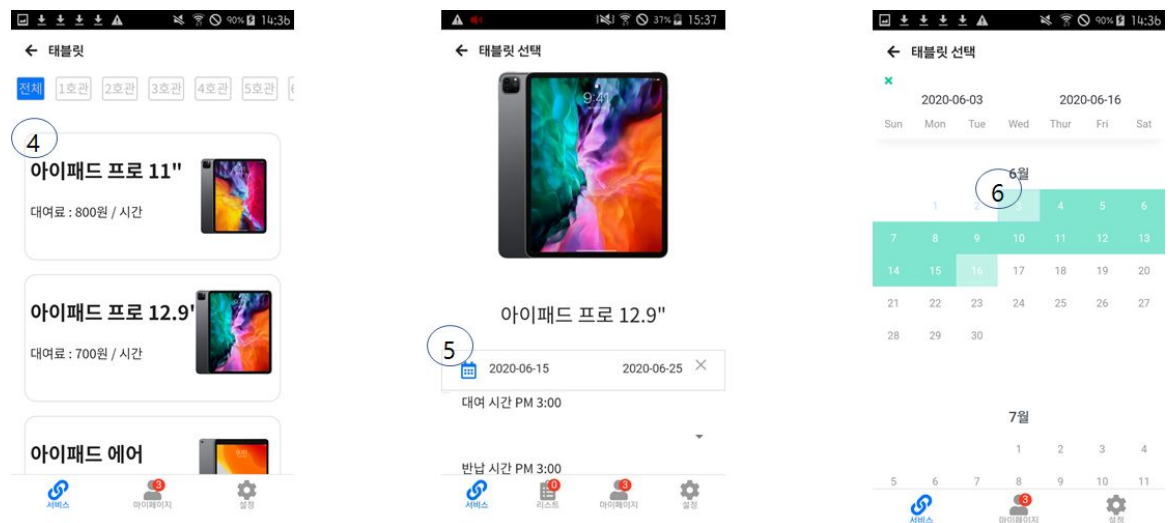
90% 14:36

← 태블릿

전체 1호관 2호관 3호관 4호관 5호관

4

아이패드 프로 11"

대여료 : 800원 / 시간

아이패드 프로 12.9'

대여료 : 700원 / 시간

아이패드 에어

서비스 3 마이페이지 설정

37% 15:37

← 태블릿 선택

9:41

아이패드 프로 12.9"

5

2020-06-15 2020-06-25 ✕

대여 시간 PM 3:00

반납 시간 PM 3:00

서비스 0 리스트 3 마이페이지 설정

90% 14:36

← 태블릿 선택

✕

2020-06-03 2020-06-16

Sun Mon Tue Wed Thur Fri Sat

6월

6

| | | | | | | |
|---|---|---|---|---|---|---|
| | 1 | 2 | 3 | 4 | 5 | 6 |
| 7 | 8 | 9 | 10 | 11 | 12 | 13 |
| 14 | 15 | 16 | 17 | 18 | 19 | 20 |
| 21 | 22 | 23 | 24 | 25 | 26 | 27 |
| 28 | 29 | 30 | | | | |

7월

| | | | | | | |
|---|---|---|---|---|---|---|
| | | | 1 | 2 | 3 | 4 |
| 5 | 6 | 7 | 8 | 9 | 10 | 11 |

서비스 3 마이페이지 설정